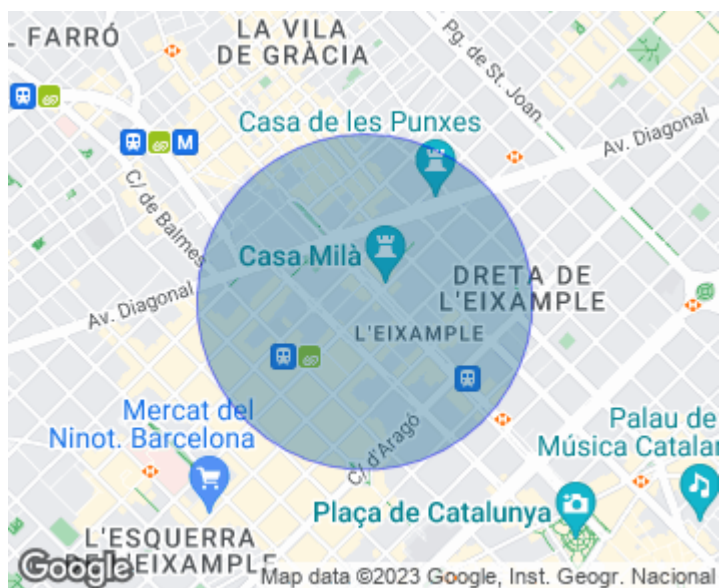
FARRÓ

LA VILA DE GRÀCIA

Pg. de St. Joan

Casa de les Punxes

Av. Diagonal

C/ de Balmes

Casa Milà

DRETA DE L'EIXAMPLE

Av. Diagonal

L'EIXAMPLE

Mercat del Ninot. Barcelona

C/ d'Aragó

Palau de Música Catalan

Plaça de Catalunya

L'ESQUERRA DE L'EIXAMPLE

Google

Map data ©2023 Google, Inst. Geogr. Nacional